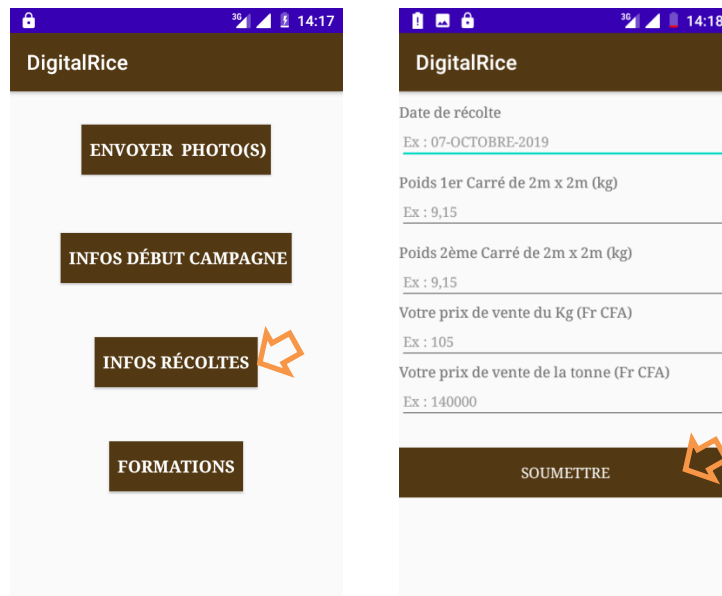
3G 14:17

DigitalRice

ENVOYER PHOTO(S)

INFOS DÉBUT CAMPAGNE

INFOS RÉCOLTES

FORMATIONS

3G 14:18

DigitalRice

Date de récolte

Ex : 07-OCTOBRE-2019

Poids 1er Carré de 2m x 2m (kg)

Ex : 9,15

Poids 2ème Carré de 2m x 2m (kg)

Ex : 9,15

Votre prix de vente du Kg (Fr CFA)

Ex : 105

Votre prix de vente de la tonne (Fr CFA)

Ex : 140000

SOUMETTRE